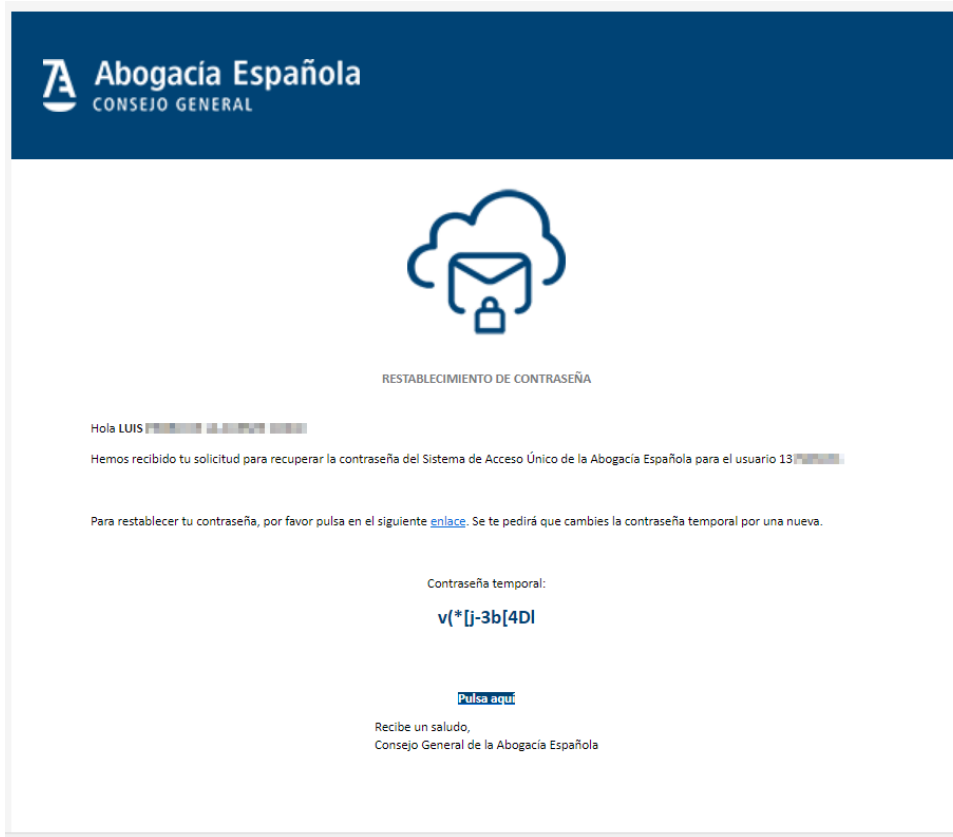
Abogacía Española
CONSEJO GENERAL

RESTABLECIMIENTO DE CONTRASEÑA

Hola LUIS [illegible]

Hemos recibido tu solicitud para recuperar la contraseña del Sistema de Acceso Único de la Abogacía Española para el usuario 13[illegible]

Para restablecer tu contraseña, por favor pulsa en el siguiente enlace. Se te pedirá que cambies la contraseña temporal por una nueva.

Contraseña temporal:

v(*[j-3b[4Dl

Pulsa aquí

Recibe un saludo,
Consejo General de la Abogacía Española